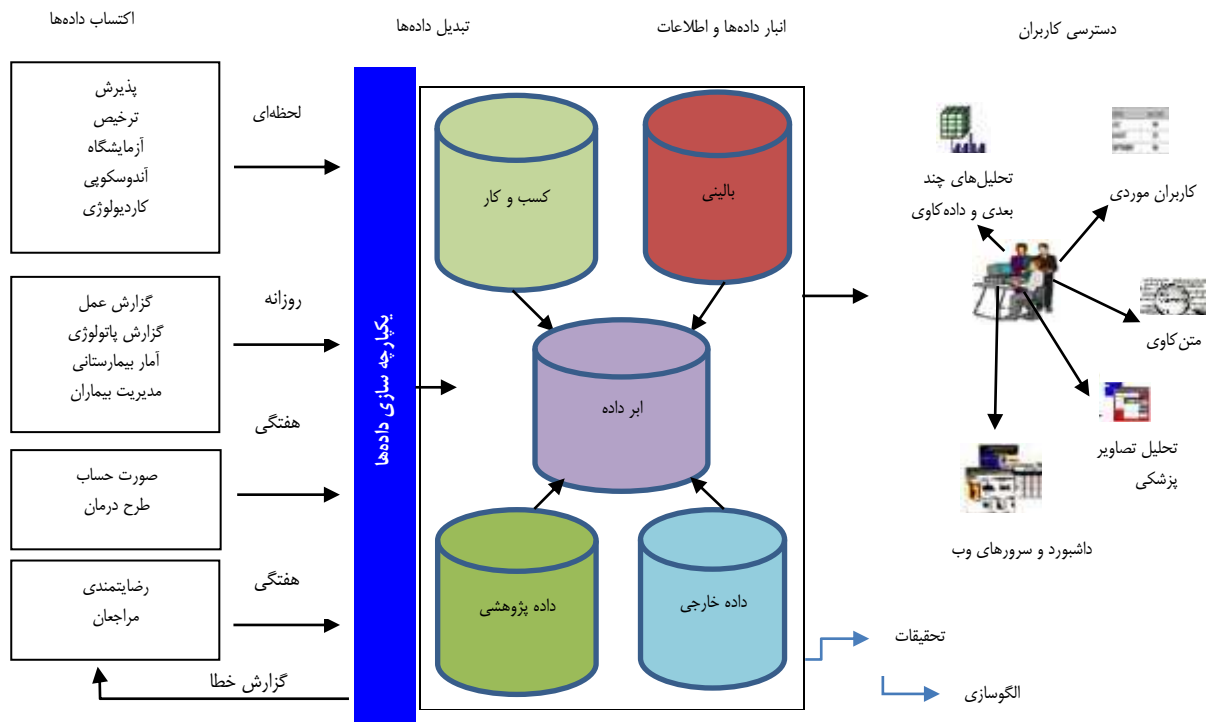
اکتساب داده‌ها

تبدیل داده‌ها

انبار داده‌ها و اطلاعات

دسترسی کاربران

پذیرش
ترخیص
آزمایشگاه
آندوسکوپی
کاردیولوژی

لحظه‌ای

گزارش عمل
گزارش پاتولوژی
آمار بیمارستانی
مدیریت بیماران

روزانه

صورت حساب
طرح درمان

هفتگی

رضایتمندی
مراجعان

هفتگی

گزارش خطا

یکپارچه سازی داده‌ها

کسب و کار

بالینی

ابر داده

داده پژوهشی

داده خارجی

تحلیل‌های چند بعدی و داده‌کاوی

کاربران موردی

متن‌کاوی

تحلیل تصاویر پزشکی

داشبورد و سرورهای وب

تحقیقات

الگوسازی